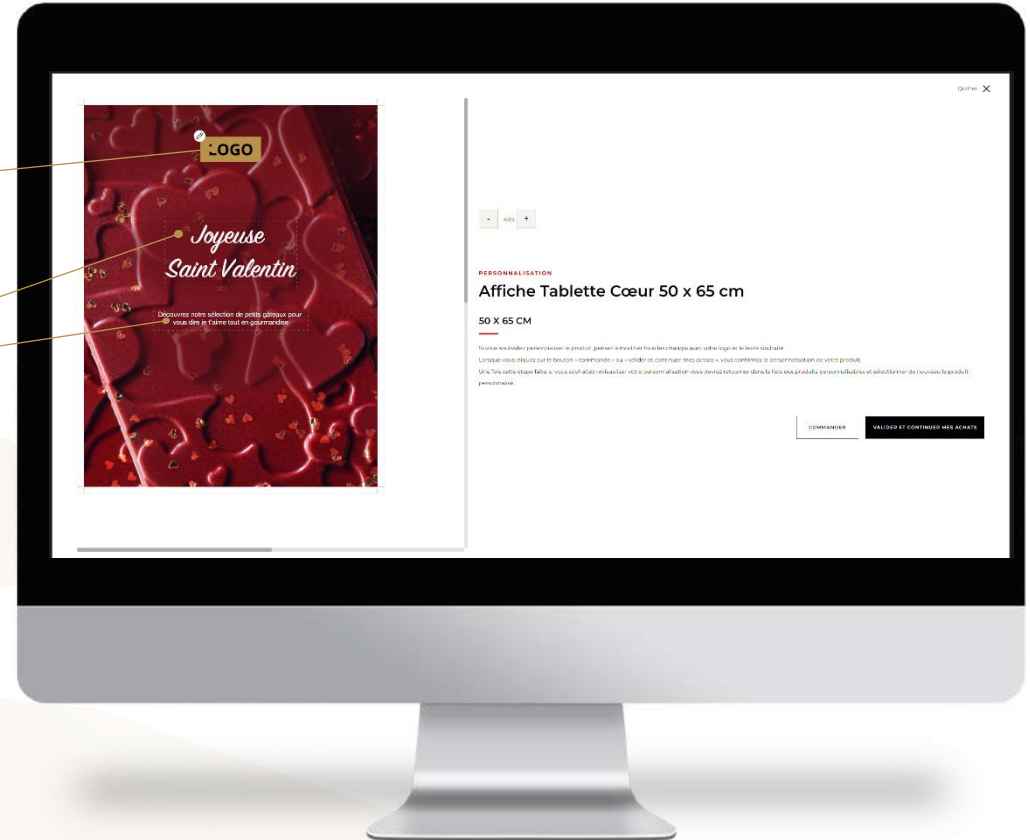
Quitter

LOGO

Joyeuse Saint Valentin

Découvrez notre sélection de petits gâteaux pour vous dire je t'aime tout en gourmandise

- 40% +

PERSONNALISATION

Affiche Tablette Cœur 50 x 65 cm

50 X 65 CM

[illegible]

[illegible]

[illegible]

COMMANDER

VALIDER ET CONTINUER MES ACHATS